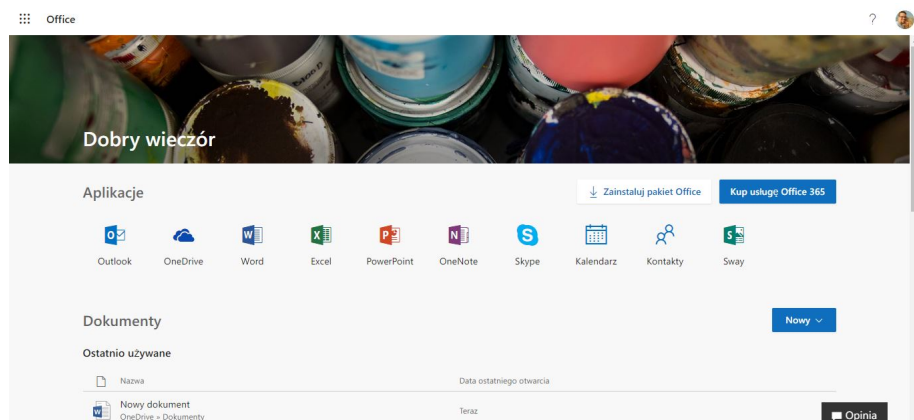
Office

?

Dobry wieczór

Aplikacje

Zainstaluj pakiet Office

Kup usługę Office 365

Outlook
OneDrive
Word
Excel
PowerPoint
OneNote
Skype
Kalendarz
Kontakty
Sway

Dokumenty

Nowy

Ostatnio używane

| Nazwa | Data ostatniego otwarcia |
|---|---|
| Nowy dokument OneDrive » Dokumenty | Teraz |

Opinia